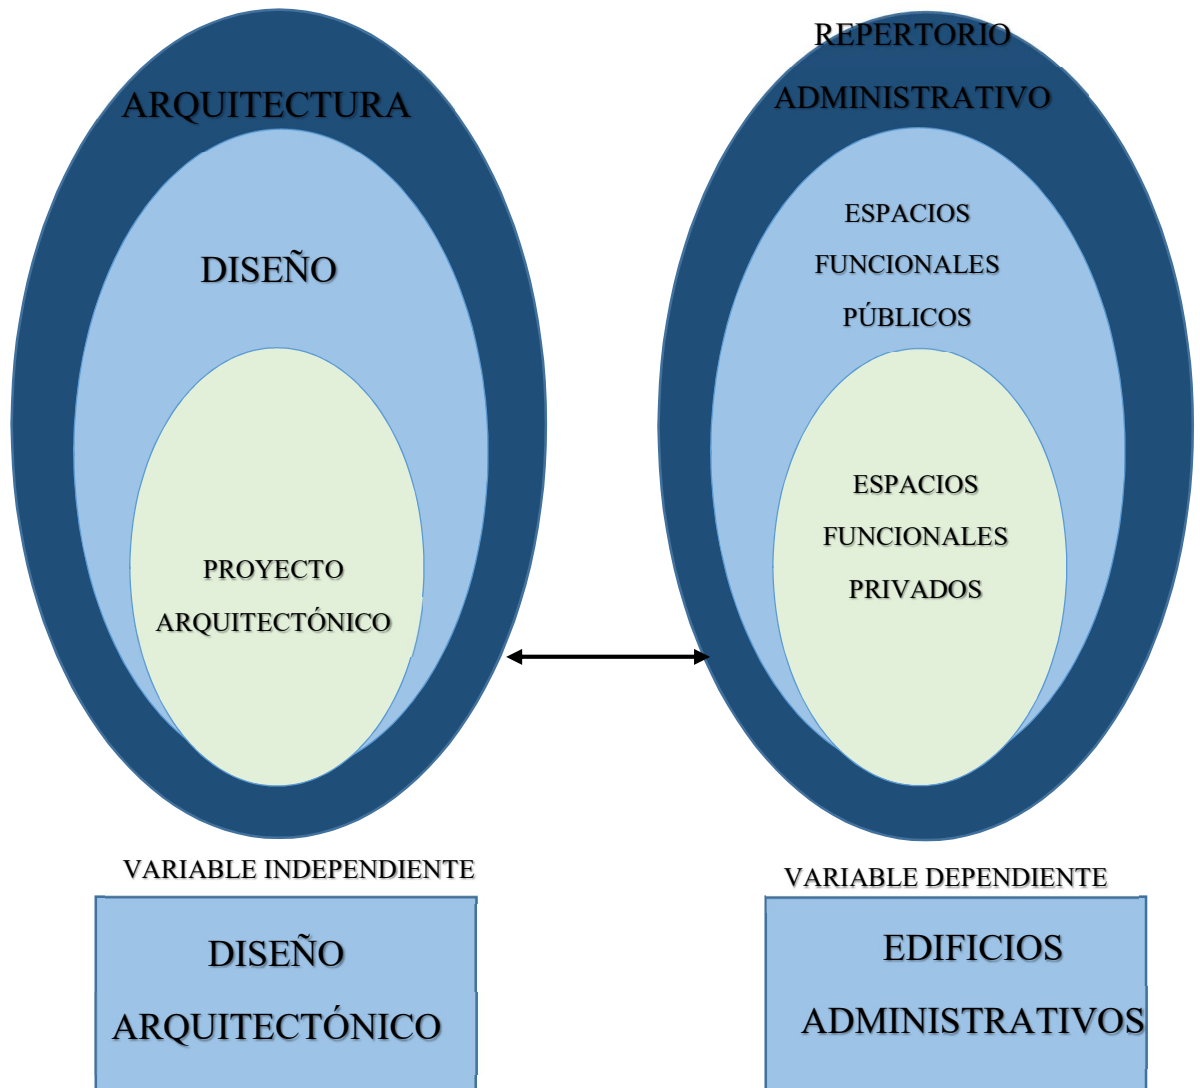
ARQUITECTURA

DISEÑO

PROYECTO ARQUITECTÓNICO

REPERTORIO ADMINISTRATIVO

ESPACIOS FUNCIONALES PÚBLICOS

ESPACIOS FUNCIONALES PRIVADOS

VARIABLE INDEPENDIENTE

DISEÑO ARQUITECTÓNICO

VARIABLE DEPENDIENTE

EDIFICIOS ADMINISTRATIVOS